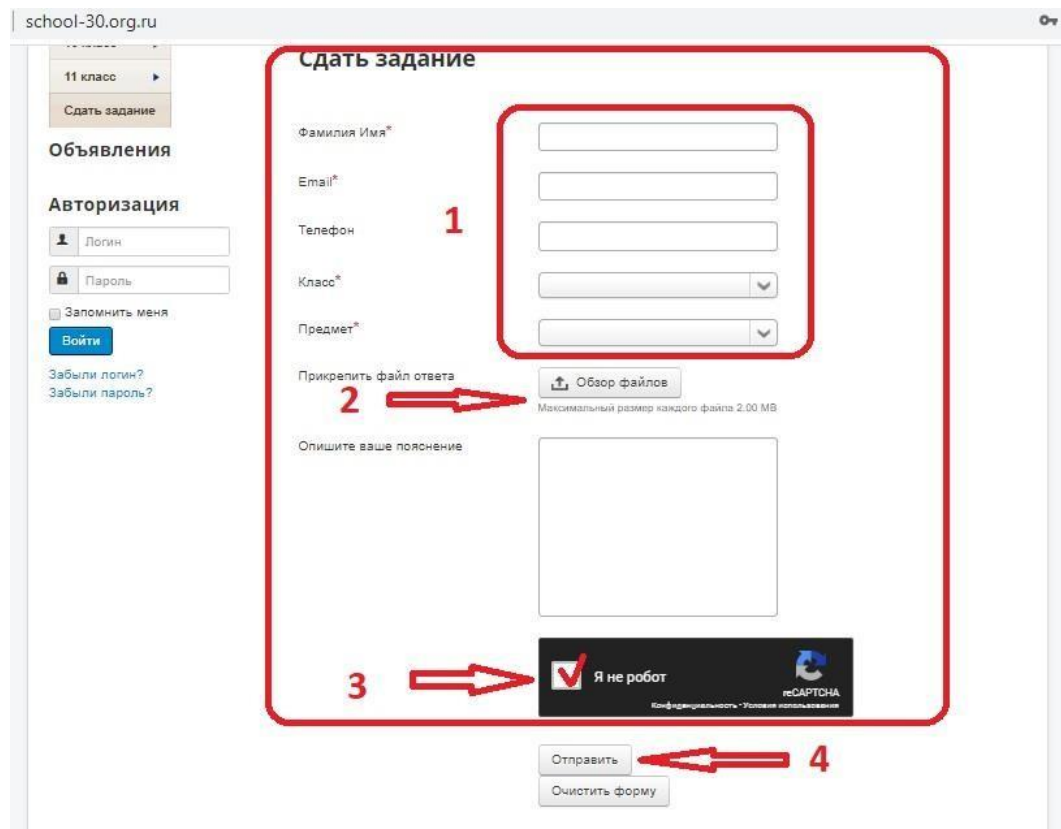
school-30.org.ru

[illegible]

11 класс

Сдать задание

Объявления

Авторизация

Логин

Пароль

Запомнить меня

Войти

Забыли логин?
Забыли пароль?

Сдать задание

Фамилия Имя*

Email*

Телефон

Класс*

Предмет*

1

Прикрепить файл ответа

Обзор файлов

2

Максимальный размер каждого файла 2.00 MB

Опишите ваше пояснение

3

Я не робот

reCAPTCHA

Конфиденциальность - Условия использования

Отправить

4

Очистить форму